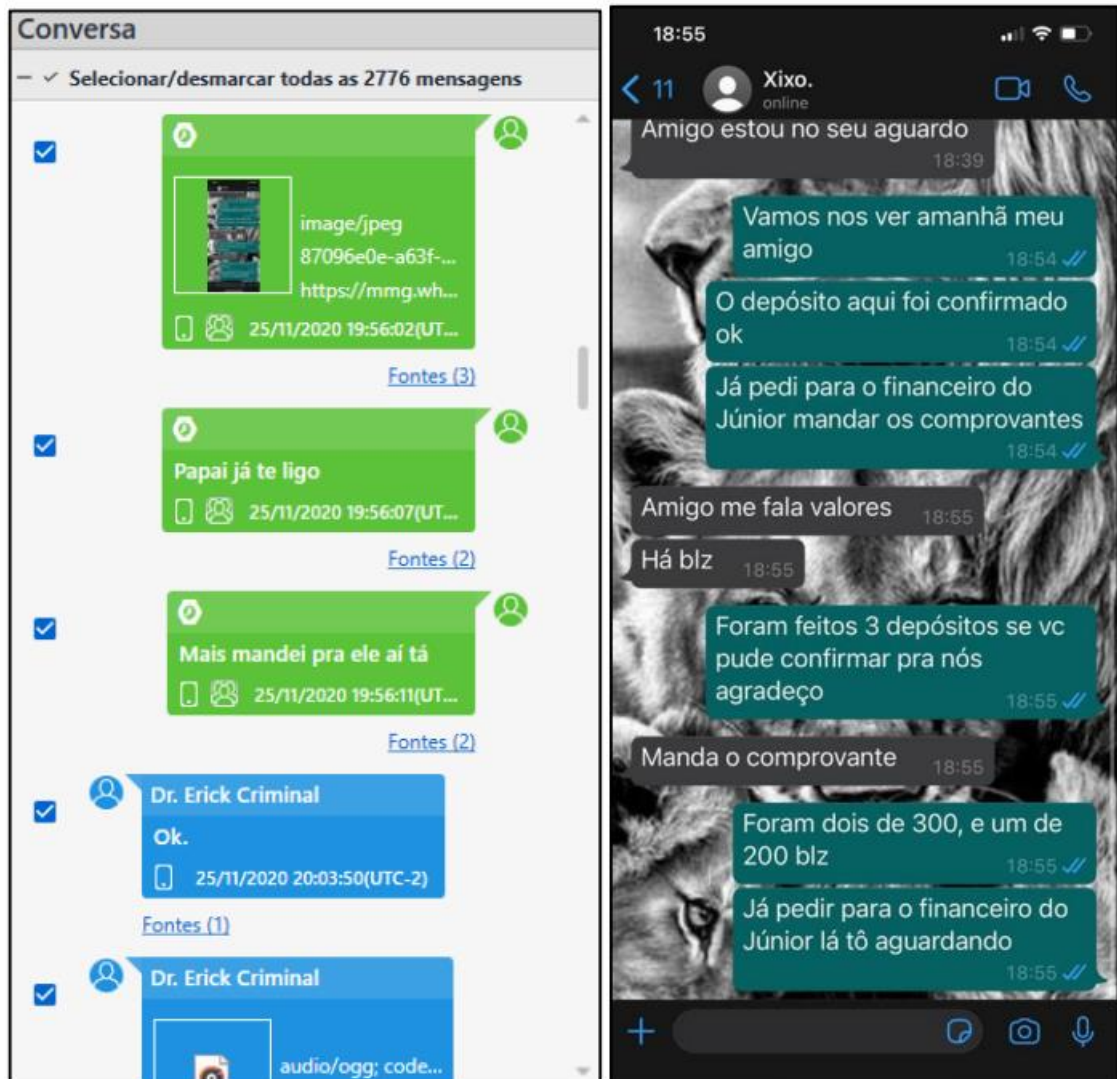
Conversa

Selecionar/desmarcar todas as 2776 mensagens

image/jpeg
87096e0e-a63f-...
https://mmg.wh...
25/11/2020 19:56:02(UT...

Fontes (3)

Papai já te ligo
25/11/2020 19:56:07(UT...

Fontes (2)

Mais mandei pra ele aí tá
25/11/2020 19:56:11(UT...

Fontes (2)

Dr. Erick Criminal
Ok.
25/11/2020 20:03:50(UTC-2)

Fontes (1)

Dr. Erick Criminal
audio/ogg; code...

18:55

11 Xixo.
online

Amigo estou no seu aguardo 18:39

Vamos nos ver amanhã meu amigo 18:54

O depósito aqui foi confirmado ok 18:54

Já pedi para o financeiro do Júnior mandar os comprovantes 18:54

Amigo me fala valores 18:55

Há blz 18:55

Foram feitos 3 depósitos se vc pude confirmar pra nós agradeço 18:55

Manda o comprovante 18:55

Foram dois de 300, e um de 200 blz 18:55

Já pedir para o financeiro do Júnior lá tô aguardando 18:55